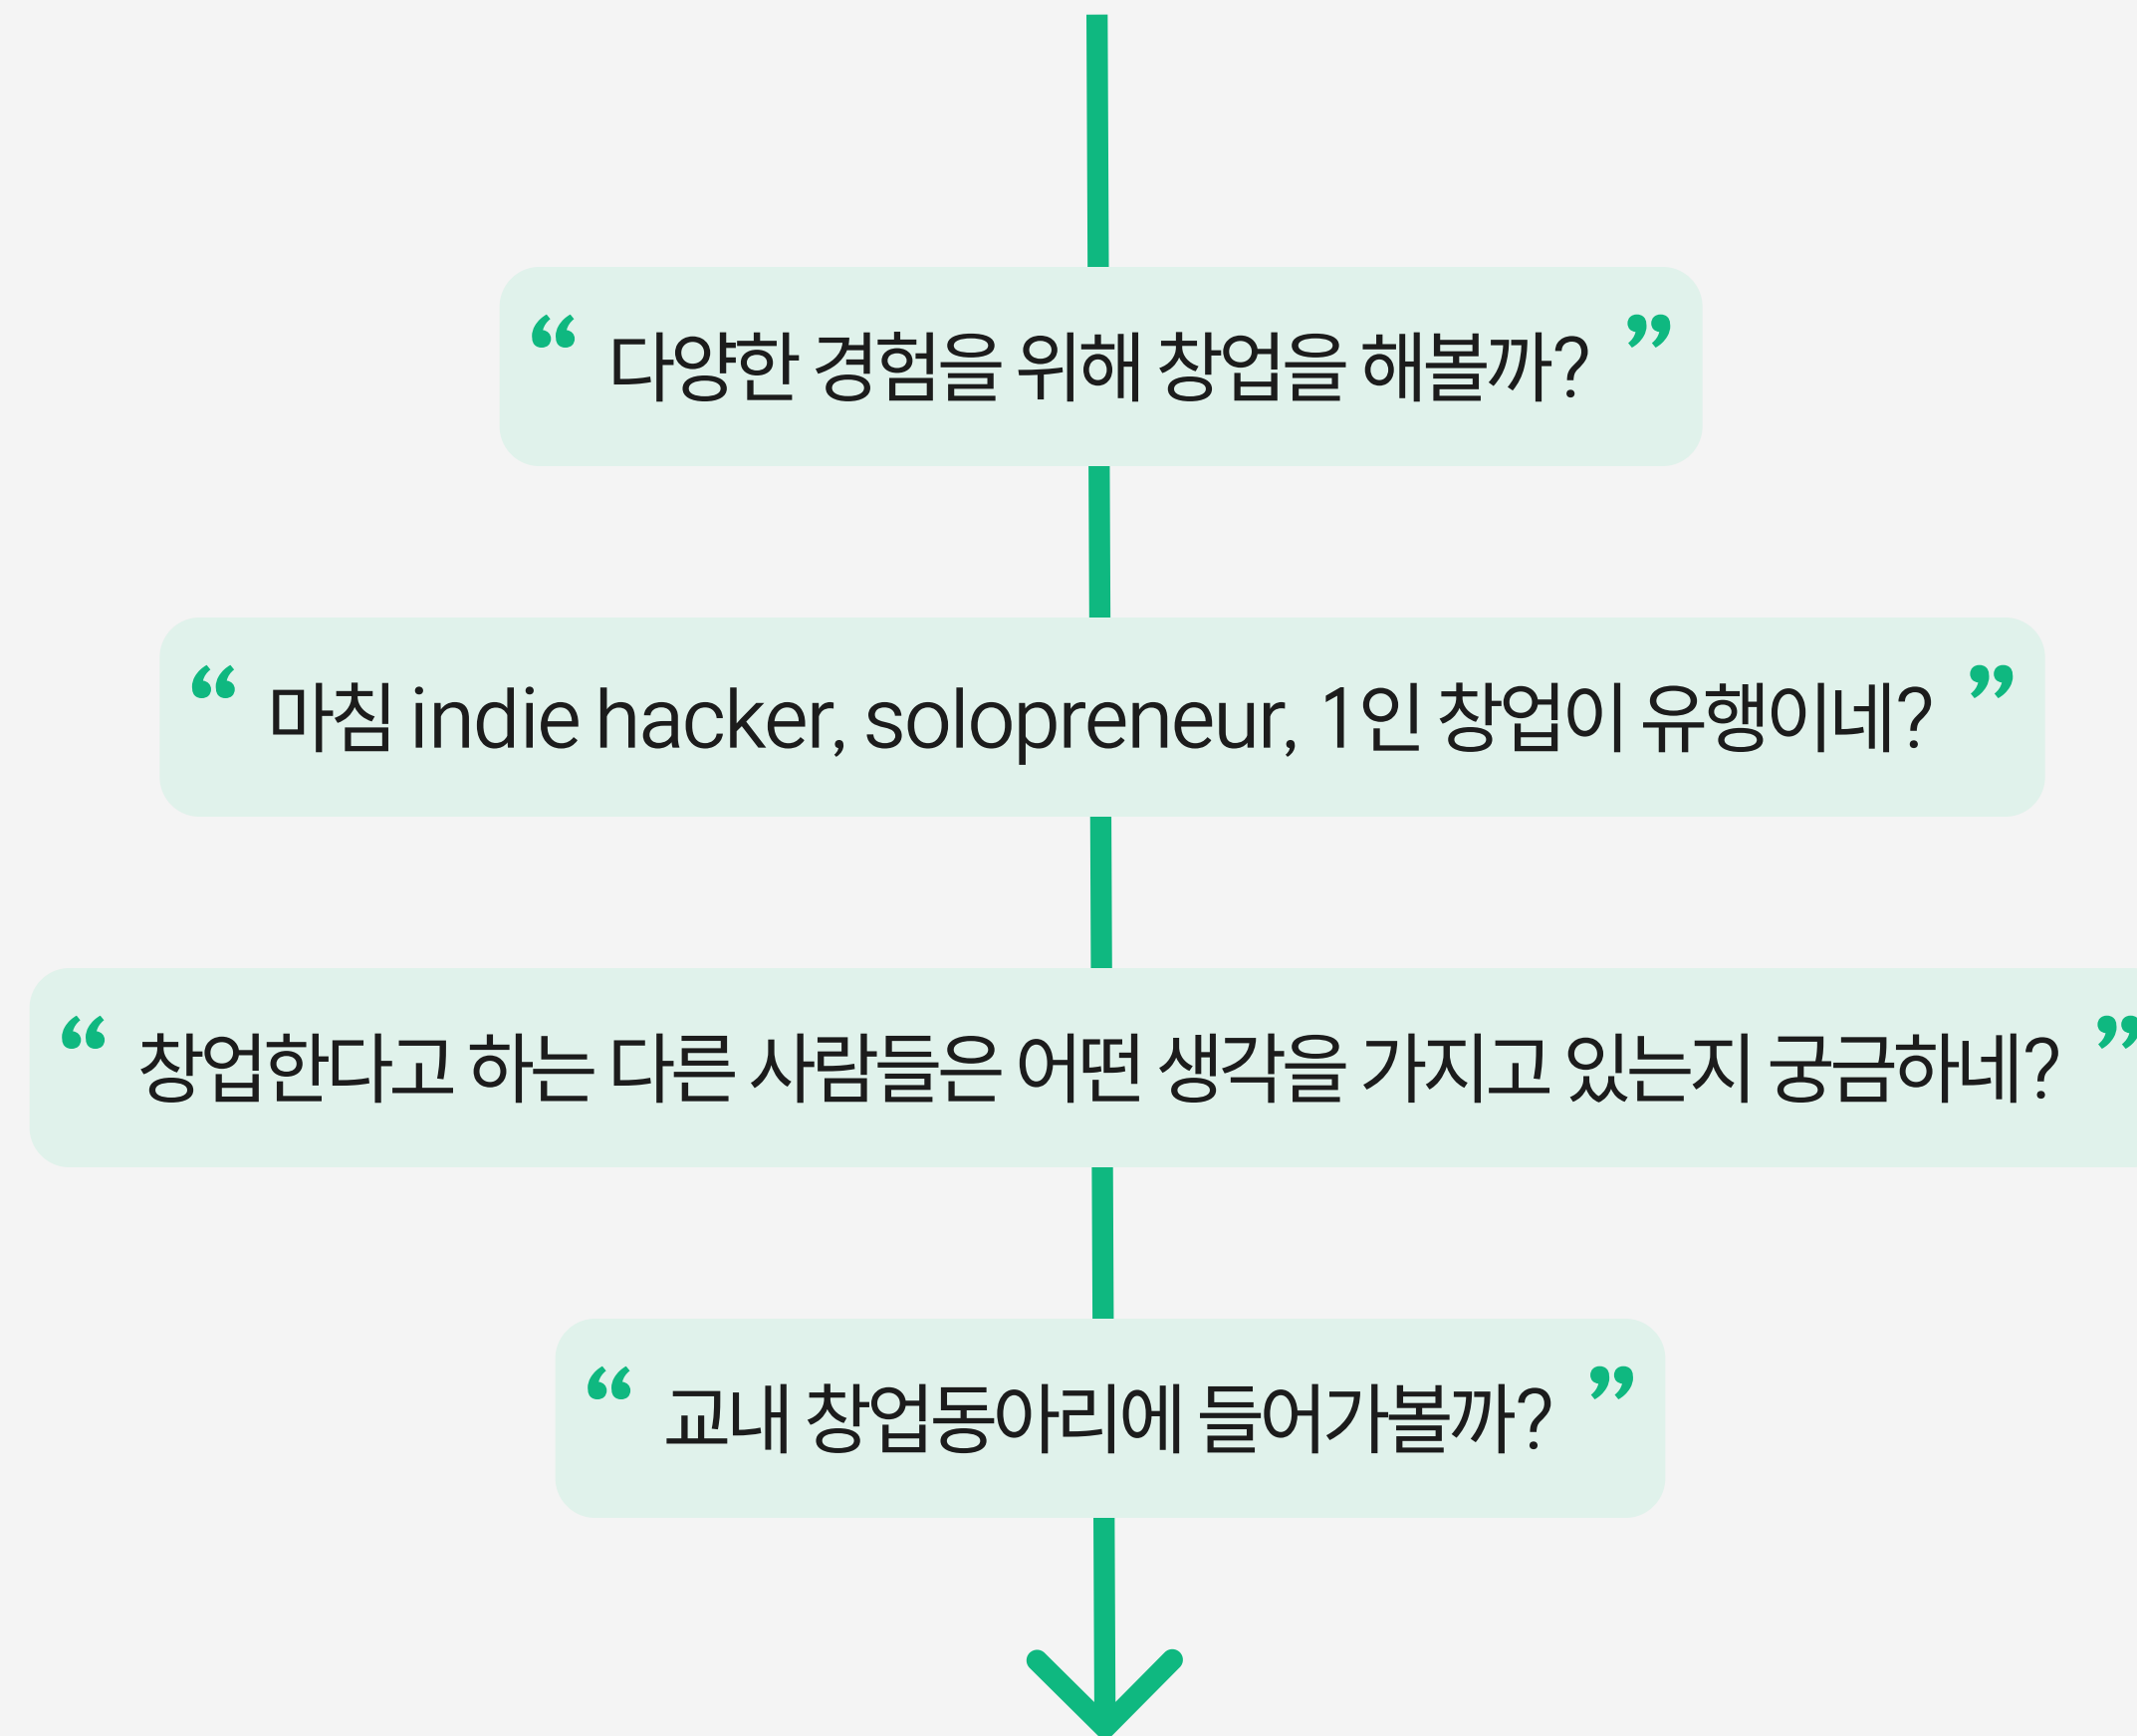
“ 다양한 경험을 위해 창업을 해볼까? ”

“ 마침 indie hacker, solopreneur, 1인 창업이 유행이네? ”

“ 창업한다고 하는 다른 사람들은 어떤 생각을 가지고 있는지 궁금하네? ”

“ 교내 창업동아리에 들어가볼까? ”